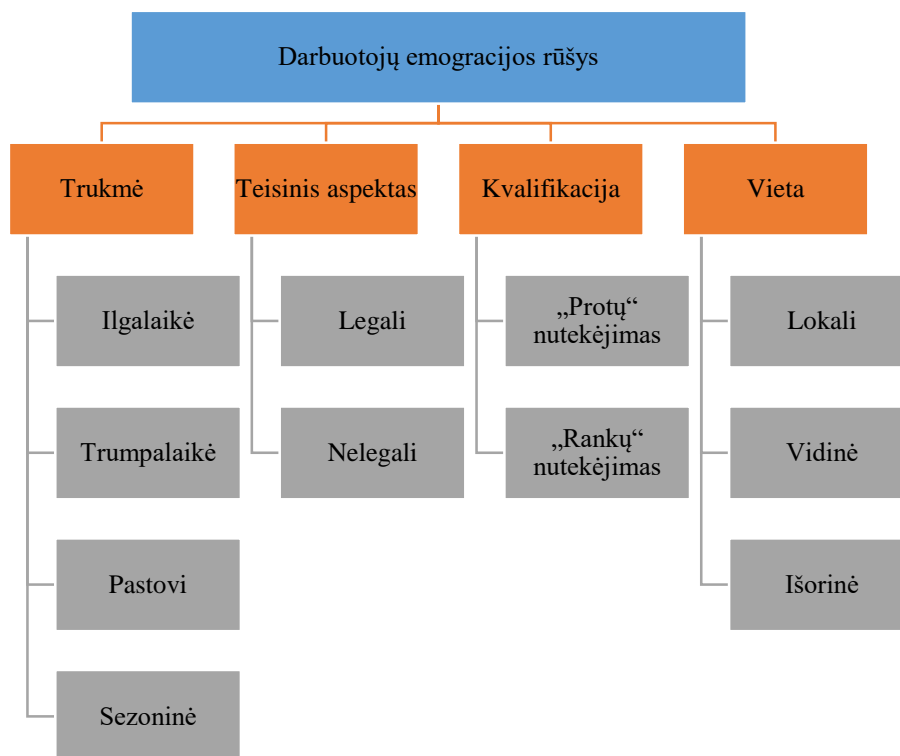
Darbuotojų emogracijos rūšys

Trukmė

Ilgalaikė

Trumpalaikė

Pastovi

Sezoninė

Teisinis aspektas

Legali

Nelegali

Kvalifikacija

„Protų“ nutekėjimas

„Rankų“ nutekėjimas

Vieta

Lokali

Vidinė

Išorinė